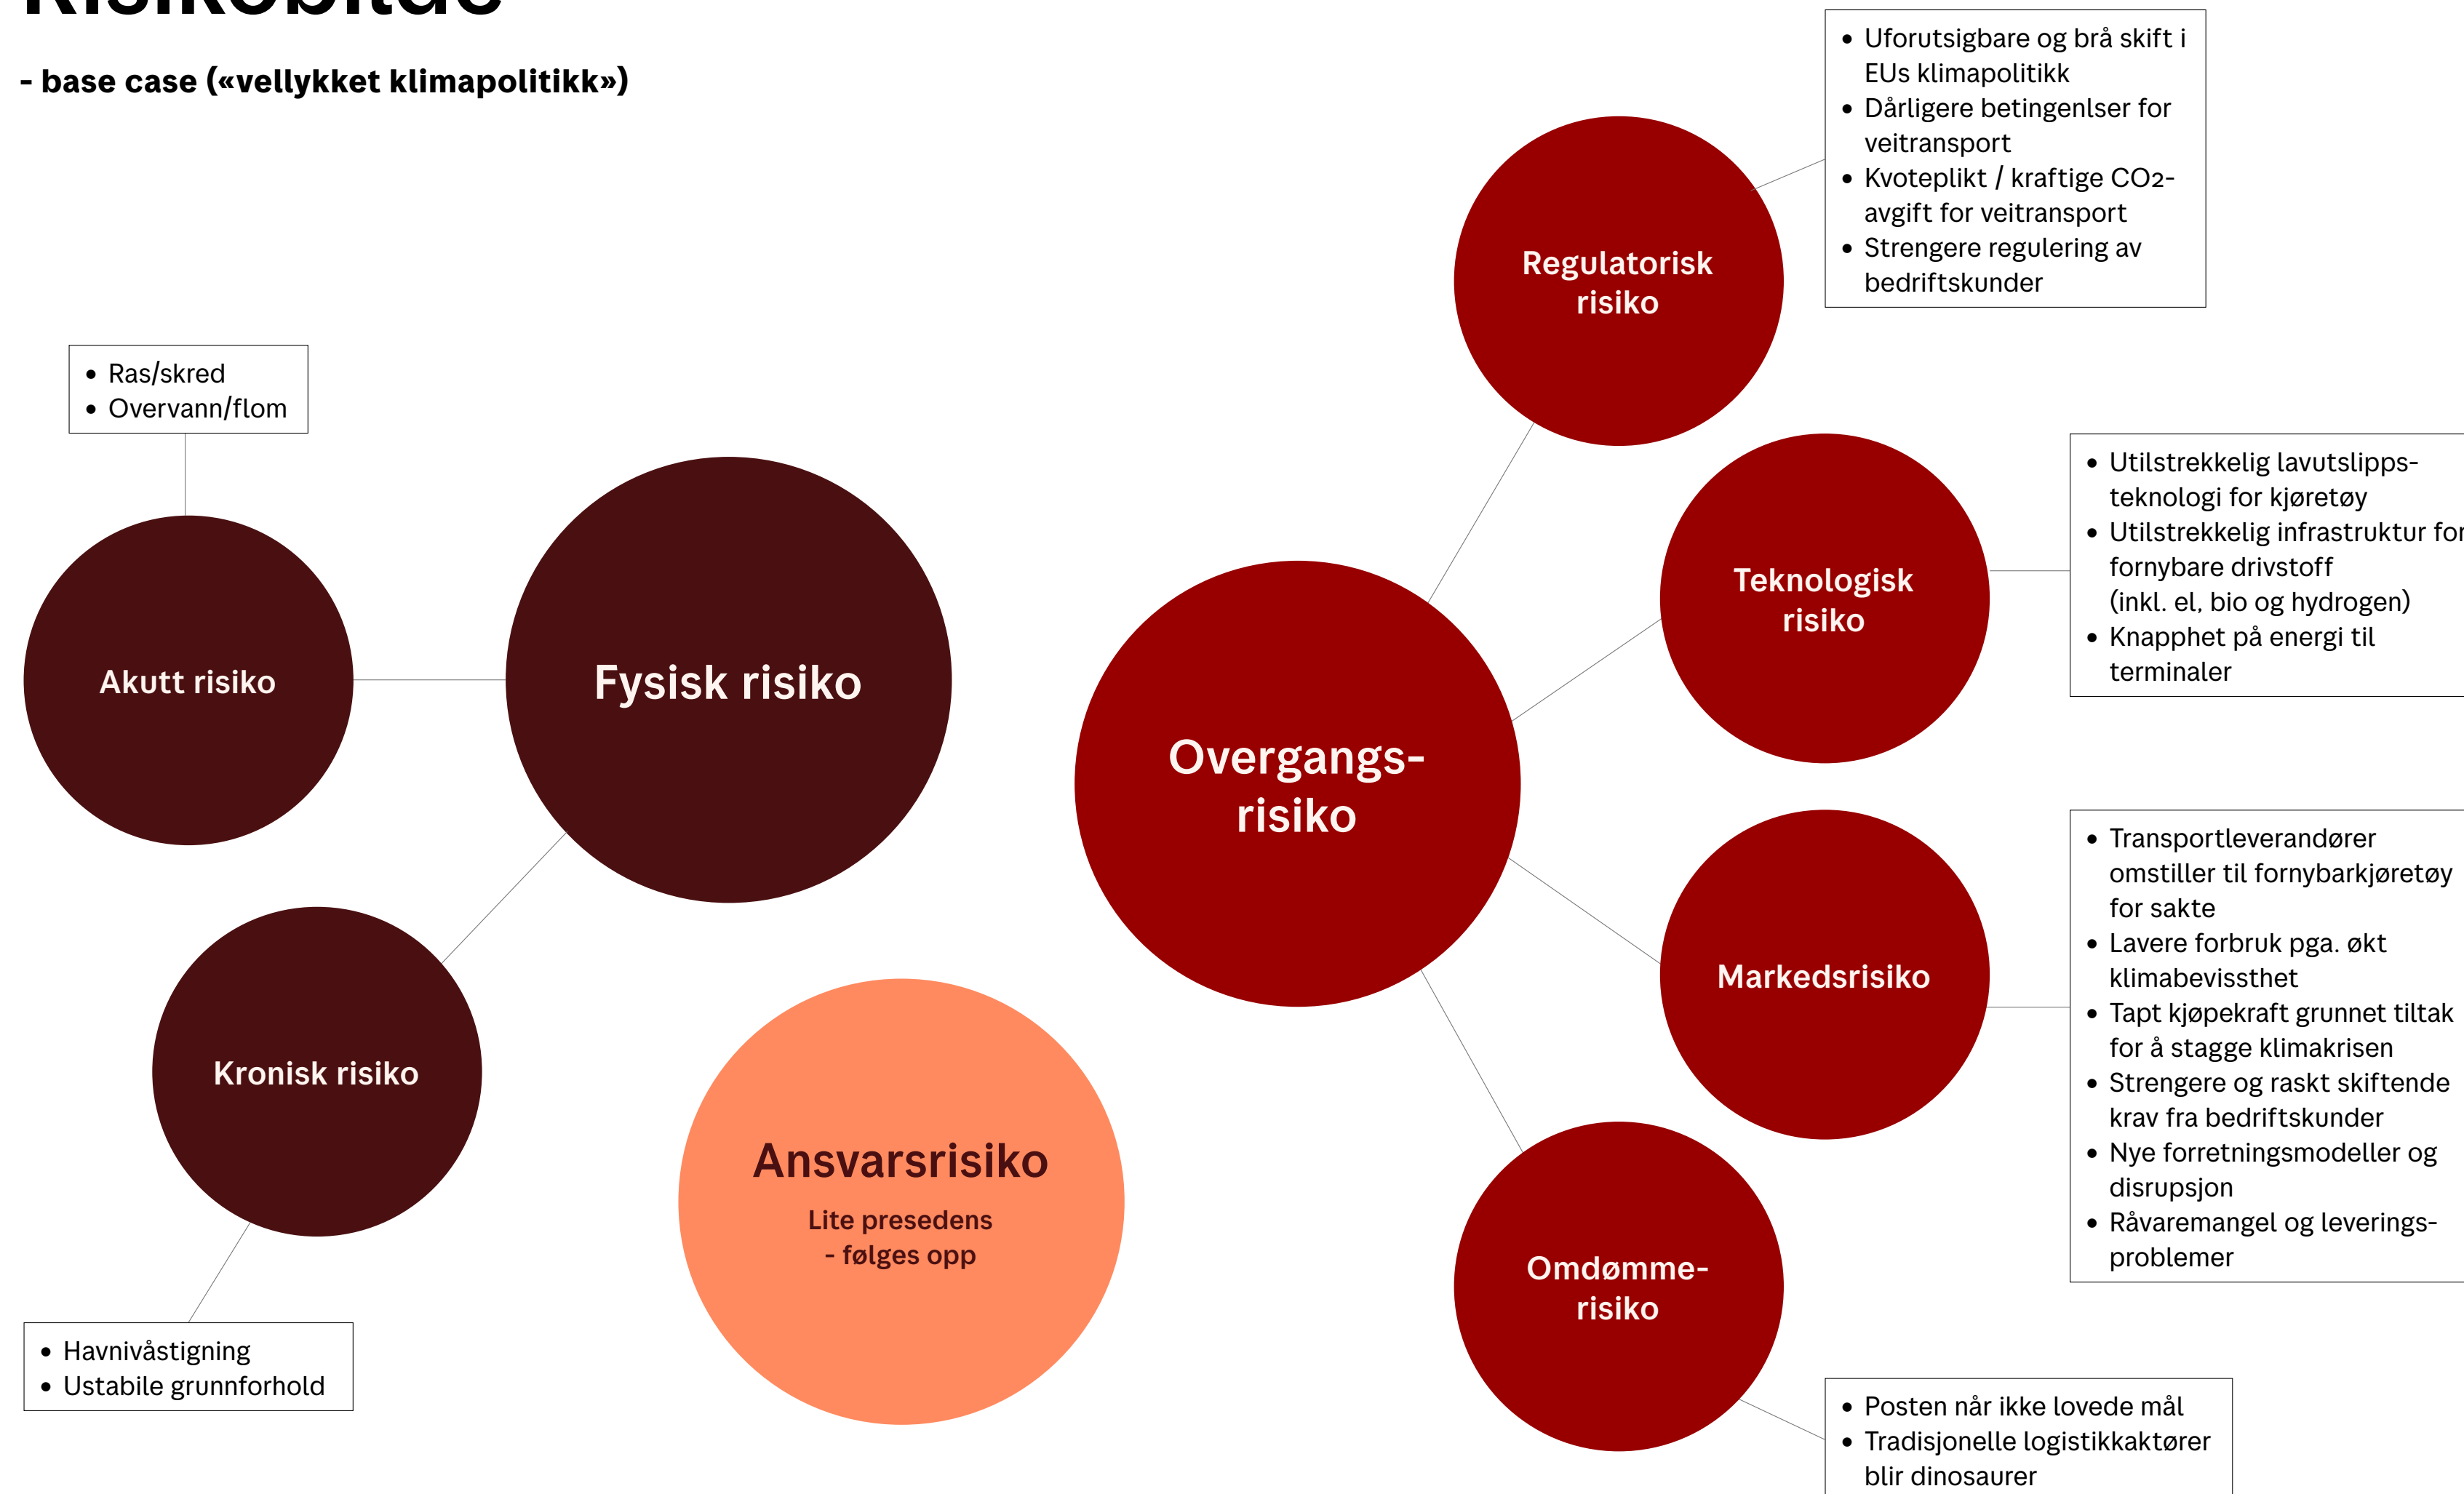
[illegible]

- base case («vellykket klimapolitikk»)

- Uforutsigbare og brå skift i EUs klimapolitikk
- Dårligere betingenlser for veitransport
- Kvoteplikt / kraftige CO2-avgift for veitransport
- Strengere regulering av bedriftskunder

Regulatorisk risiko

- Ras/skred
- Overvann/flom

- Utilstrekkelig lavutslipps-teknologi for kjøretøy
- Utilstrekkelig infrastruktur for fornybare drivstoff (inkl. el, bio og hydrogen)
- Knapphet på energi til terminaler

Teknologisk risiko

Akutt risiko

Fysisk risiko

Overgangs-risiko

- Transportleverandører omstiller til fornybarkjøretøy for sakte
- Lavere forbruk pga. økt klimabevissthet
- Tapt kjøpekraft grunnet tiltak for å stagge klimakrisen
- Strengere og raskt skiftende krav fra bedriftskunder
- Nye forretningsmodeller og disrupsjon
- Råvaremangel og leverings-problemer

Markedsrisiko

Kronisk risiko

Ansvarsrisiko

Lite presedens - følges opp

Omdømme-risiko

- Havnivåstigning
- Ustabile grunnforhold

- Posten når ikke lovede mål
- Tradisjonelle logistikkaktører blir dinosaurer